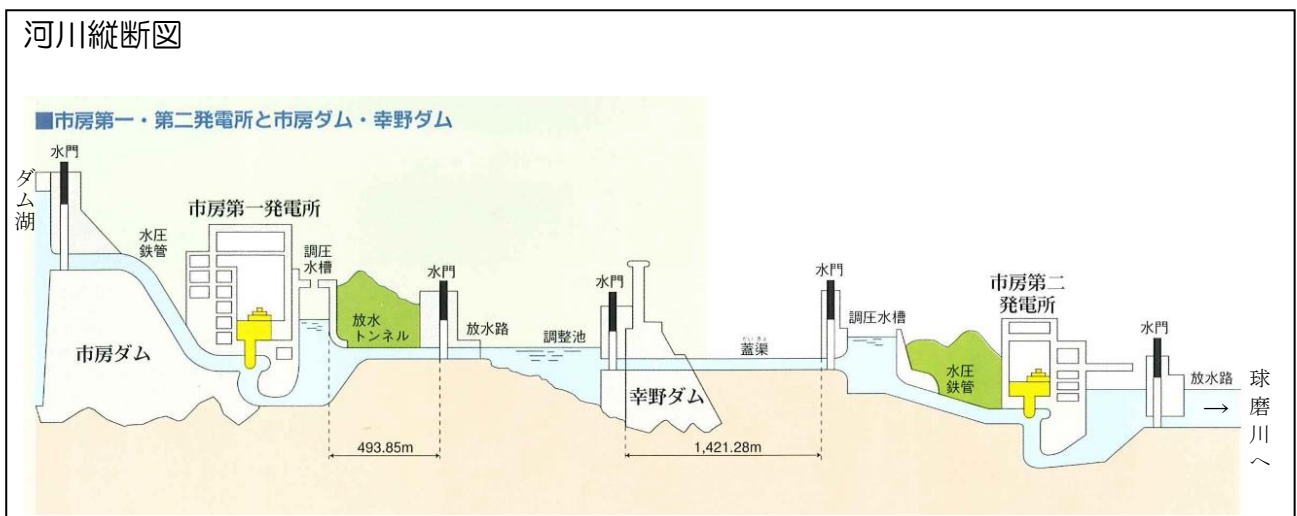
河川縦断図

■市房第一・第二発電所と市房ダム・幸野ダム

ダム湖

水門

市房第一発電所

水圧鉄管

調圧水槽

水門

放水トンネル

放水路

市房ダム

調整池

水門

幸野ダム

蓋渠

水門

調圧水槽

市房第二発電所

水圧鉄管

水門

放水路

→

球磨川へ

493.85m

1,421.28m